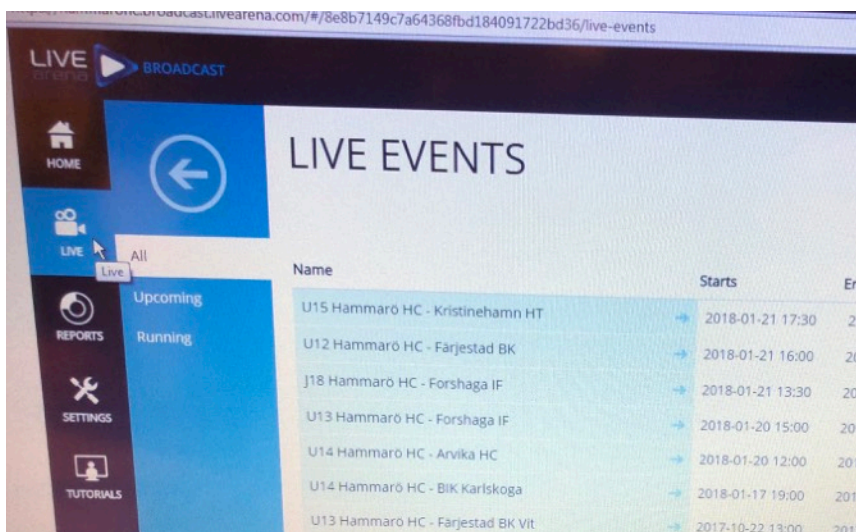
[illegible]marone.broadcast.livearena.com/#/8e8b7149c7a64368fbd184091722bd36/live-events

LIVE arena BROADCAST

HOME

LIVE

Live

REPORTS

SETTINGS

TUTORIALS

All

Upcoming

Running

LIVE EVENTS

| Name | Starts | E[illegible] |
|---|---|---|
| U15 Hammarö HC - Kristinehamn HT | 2018-01-21 17:30 | 2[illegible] |
| U12 Hammarö HC - Färjestad BK | 2018-01-21 16:00 | 2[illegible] |
| J18 Hammarö HC - Forshaga IF | 2018-01-21 13:30 | 20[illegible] |
| U13 Hammarö HC - Forshaga IF | 2018-01-20 15:00 | 20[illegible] |
| U14 Hammarö HC - Arvika HC | 2018-01-20 12:00 | 20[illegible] |
| U14 Hammarö HC - BIK Karlskoga | 2018-01-17 19:00 | 201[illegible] |
| U13 Hammarö HC - Färjestad BK Vit | 2017-10-22 13:00 | 20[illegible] |